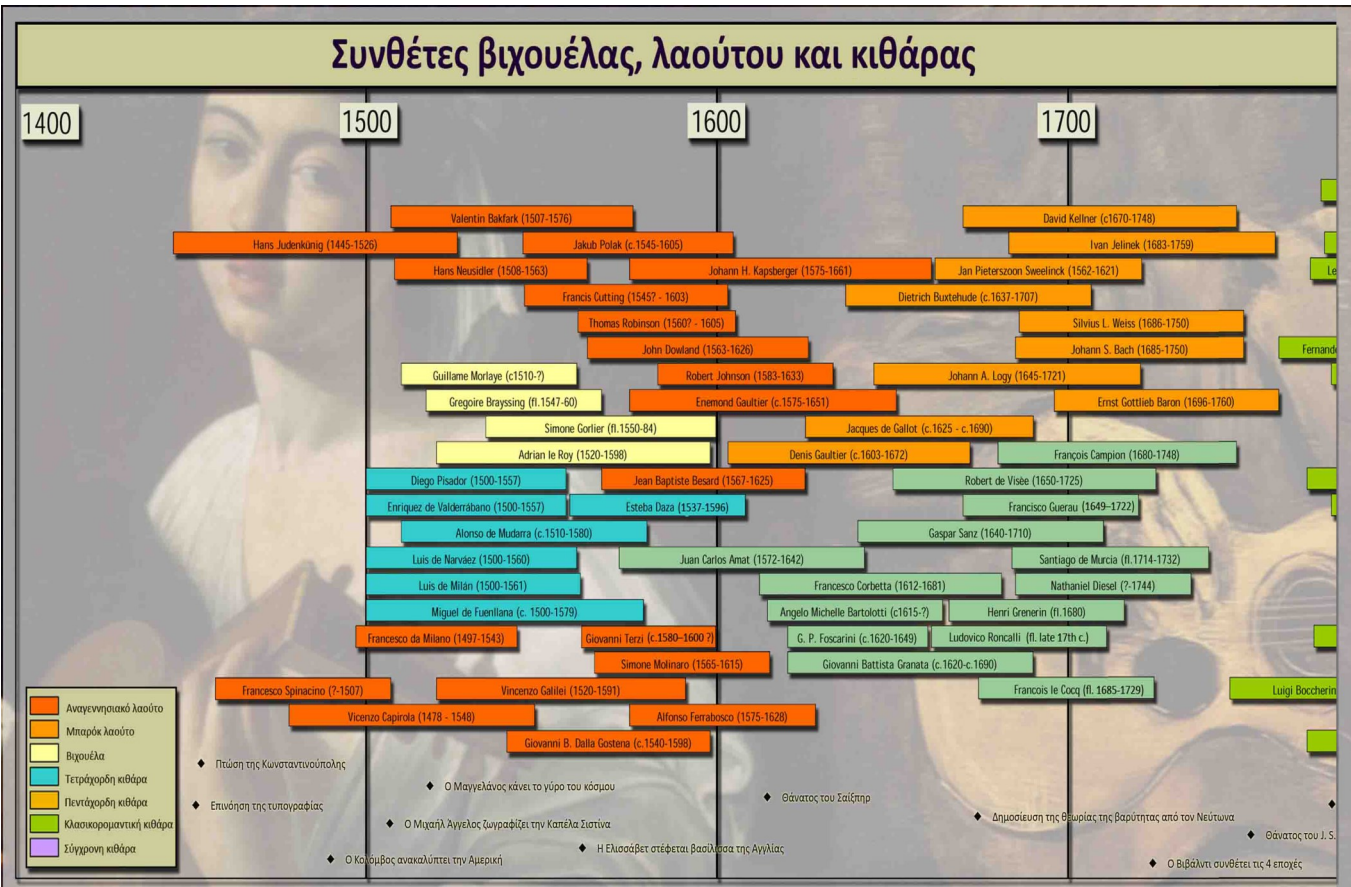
Συνθέτες βιχουέλας, λαούτου και κιθάρας

1400

1500

1600

1700

Valentin Bakfark (1507-1576)

David Kellner (c1670-1748)

Hans Judenkünig (1445-1526)

Jakub Polak (c.1545-1605)

Ivan Jelinek (1683-1759)

Hans Neusidler (1508-1563)

Johann H. Kapsberger (1575-1661)

Jan Pieterszoon Sweelinck (1562-1621)

Le

Francis Cutting (1545? - 1603)

Dietrich Buxtehude (c.1637-1707)

Thomas Robinson (1560? - 1605)

Silvius L. Weiss (1686-1750)

John Dowland (1563-1626)

Johann S. Bach (1685-1750)

Fernand

Guillame Morlaye (c1510-?)

Robert Johnson (1583-1633)

Johann A. Logy (1645-1721)

Gregoire Brayssing (fl.1547-60)

Enemond Gaultier (c.1575-1651)

Ernst Gottlieb Baron (1696-1760)

Simone Gorlier (fl.1550-84)

Jacques de Gallot (c.1625 - c.1690)

Adrian le Roy (1520-1598)

Denis Gaultier (c.1603-1672)

François Campion (1680-1748)

Diego Pisador (1500-1557)

Jean Baptiste Besard (1567-1625)

Robert de Visée (1650-1725)

Enriquez de Valderrábano (1500-1557)

Esteba Daza (1537-1596)

Francisco Guerau (1649–1722)

Alonso de Mudarra (c.1510-1580)

Gaspar Sanz (1640-1710)

Luis de Narváez (1500-1560)

Juan Carlos Amat (1572-1642)

Santiago de Murcia (fl.1714-1732)

Luis de Milán (1500-1561)

Francesco Corbetta (1612-1681)

Nathaniel Diesel (?-1744)

Miguel de Fuenllana (c. 1500-1579)

Angelo Michelle Bartolotti (c1615-?)

Henri Grenerin (fl.1680)

Francesco da Milano (1497-1543)

Giovanni Terzi (c.1580–1600 ?)

G. P. Foscarini (c.1620-1649)

Ludovico Roncalli (fl. late 17th c.)

Simone Molinaro (1565-1615)

Giovanni Battista Granata (c.1620-c.1690)

Francesco Spinacino (?-1507)

Vincenzo Galilei (1520-1591)

Francois le Cocq (fl. 1685-1729)

Luigi Boccherin

Vicenzo Capirola (1478 - 1548)

Alfonso Ferrabosco (1575-1628)

Giovanni B. Dalla Gostena (c.1540-1598)

Αναγεννησιακό λαούτο
Μπαρόκ λαούτο
Βιχουέλα
Τετράχορδη κιθάρα
Πεντάχορδη κιθάρα
Κλασικορομαντική κιθάρα
Σύγχρονη κιθάρα

◆ Πτώση της Κωνσταντινούπολης

◆ Επινόηση της τυπογραφίας

◆ Ο Κολόμβος ανακαλύπτει την Αμερική

◆ Ο Μαγγελάνος κάνει το γύρο του κόσμου

◆ Ο Μιχαήλ Άγγελος ζωγραφίζει την Καπέλα Σιστίνα

◆ Η Ελισσάβετ στέφεται βασίλισσα της Αγγλίας

◆ Θάνατος του Σαίξπηρ

◆ Δημοσίευση της θεωρίας της βαρύτητας από τον Νεύτωνα

◆ Θάνατος του J. S.

◆ Ο Βιβάλντι συνθέτει τις 4 εποχές